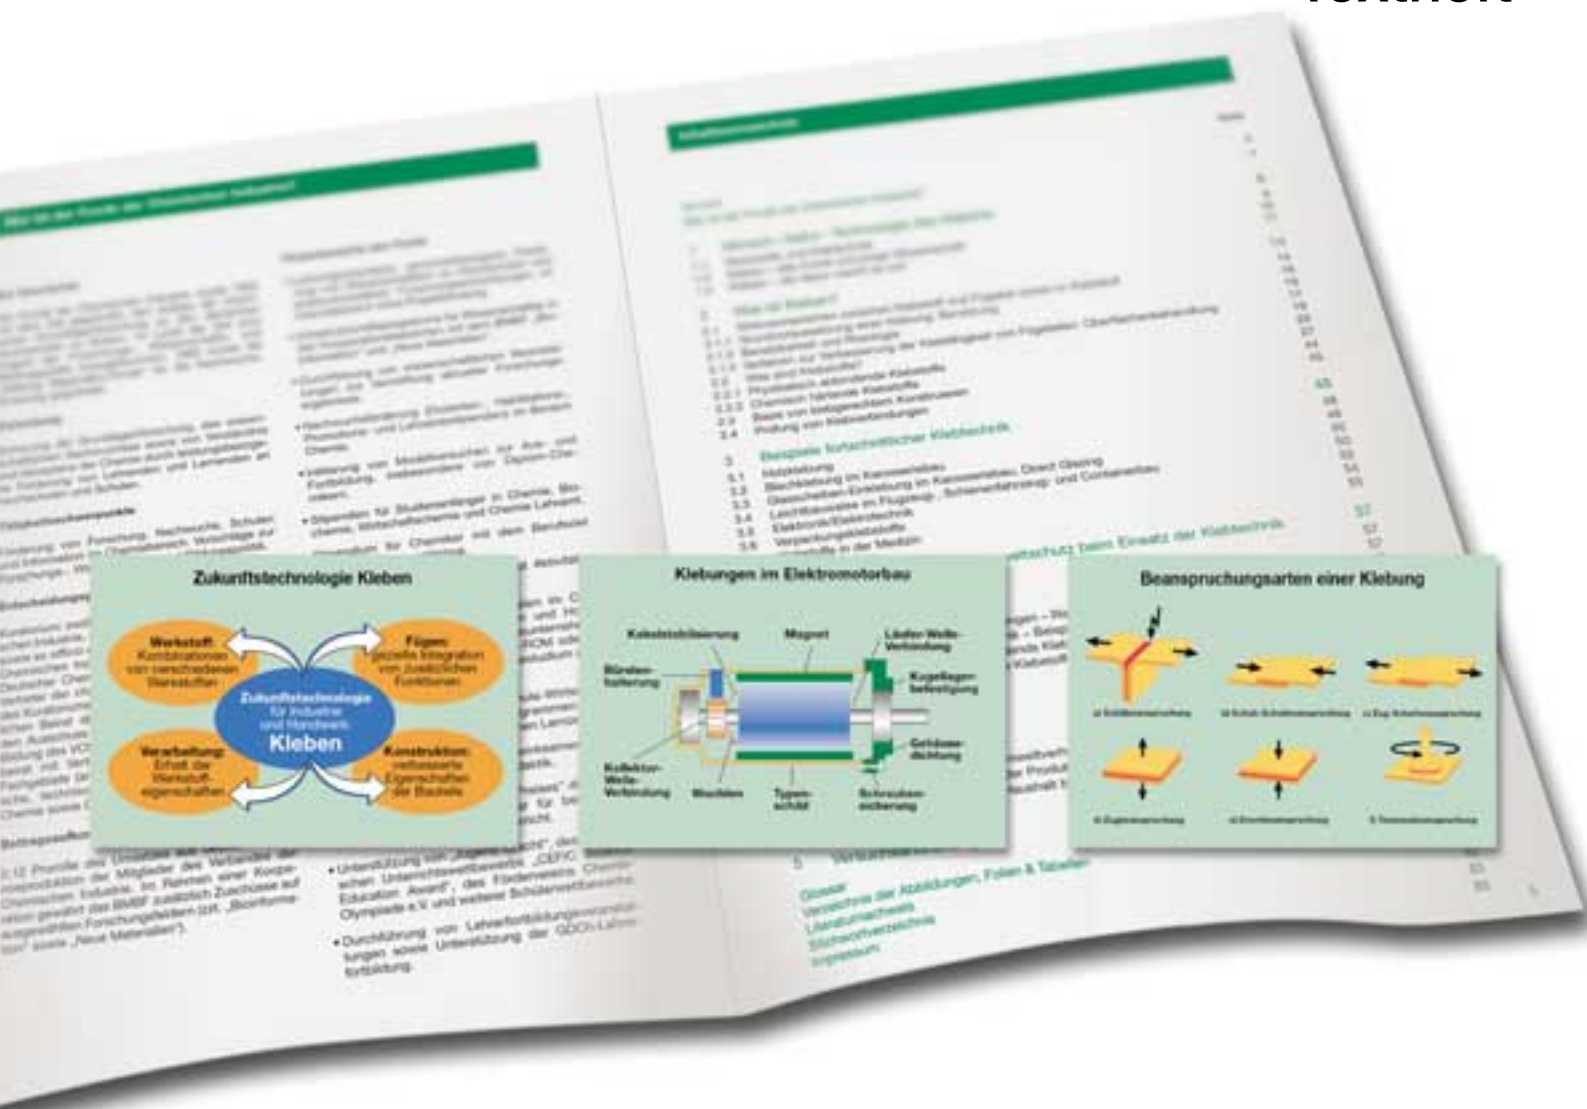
Textheft

Zukunftstechnologie Kleben

Werkstoff: Kombinationen von verschiedenen Werkstoffen

Fügen: gezielte Integration von zusätzlichen Funktionen

Zukunftstechnologie für Industrie und Handwerk Kleben

Verarbeitung: Erhalt der Werkstoffeigenschaften

Konstruktion: verbesserte Eigenschaften der Bauteile

Klebungen im Elektromotorbau

Kabelstoßisolierung

Magnet

Läufer-Welle-Verbindung

Bürstenhalterung

Kugellagerbefestigung

Gehäusedichtung

Kollektor-Welle-Verbindung

Wuchten

Typenschild

Schraubensicherung

Beanspruchungsarten einer Klebung

Beispiele fortschrittlicher Klebtechnik

Glossar
Verzeichnis der Abbildungen, Folien & Tabellen
Literaturnachweis
Stichwortverzeichnis
Impressum